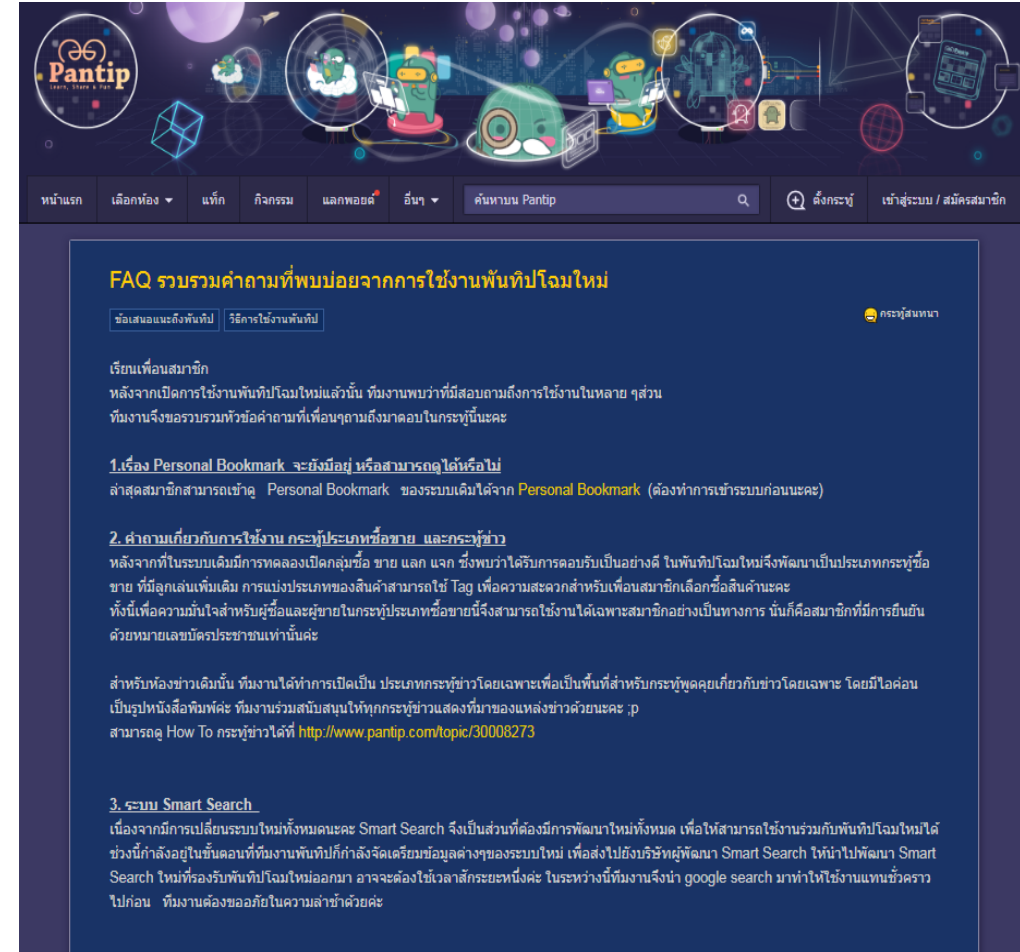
Pantip
Learn, Share & Fun

หน้าแรก เลือกห้อง แท็ก กิจกรรม แลกพอยต์ อื่นๆ ค้นหาบน Pantip ตั้งกระทู้ เข้าสู่ระบบ / สมัครสมาชิก

FAQ รวบรวมคำถามที่พบบ่อยจากการใช้งานพันทิปโฉมใหม่

ข้อเสนอแนะถึงพันทิป วิธีการใช้งานพันทิป

กระทู้สนทนา

เรียนเพื่อนสมาชิก
หลังจากเปิดการใช้งานพันทิปโฉมใหม่แล้วนั้น ทีมงานพบว่าที่มีสอบถามถึงการใช้งานในหลาย ๆส่วน
ทีมงานจึงขอรวบรวมหัวข้อคำถามที่เพื่อนๆถามถึงมาตอบในกระทู้นี้นะคะ

1.เรื่อง Personal Bookmark จะยังมีอยู่ หรือสามารถดูได้หรือไม่
ล่าสุดสมาชิกสามารถเข้าดู Personal Bookmark ของระบบเดิมได้จาก Personal Bookmark (ต้องทำการเข้าระบบก่อนนะคะ)

2. คำถามเกี่ยวกับการใช้งาน กระทู้ประเภทซื้อขาย และกระทู้ข่าว
หลังจากที่ในระบบเดิมมีการทดลองเปิดกลุ่มซื้อ ขาย แลก แจก ซึ่งพบว่าได้รับการตอบรับเป็นอย่างดี ในพันทิปโฉมใหม่จึงพัฒนาเป็นประเภทกระทู้ซื้อขาย ที่มีลูกเล่นเพิ่มเติม การแบ่งประเภทของสินค้าสามารถใช้ Tag เพื่อความสะดวกสำหรับเพื่อนสมาชิกเลือกซื้อสินค้านะคะ
ทั้งนี้เพื่อความมั่นใจสำหรับผู้ซื้อและผู้ขายในกระทู้ประเภทซื้อขายนี้จึงสามารถใช้งานได้เฉพาะสมาชิกอย่างเป็นทางการ นั่นก็คือสมาชิกที่มีการยืนยันด้วยหมายเลขบัตรประชาชนเท่านั้นค่ะ

สำหรับห้องข่าวเดิมนั้น ทีมงานได้ทำการเปิดเป็น ประเภทกระทู้ข่าวโดยเฉพาะเพื่อเป็นพื้นที่สำหรับกระทู้พูดคุยเกี่ยวกับข่าวโดยเฉพาะ โดยมีไอค่อนเป็นรูปหนังสือพิมพ์ค่ะ ทีมงานร่วมสนับสนุนให้ทุกกระทู้ข่าวแสดงที่มาของแหล่งข่าวด้วยนะคะ ;p
สามารถดู How To กระทู้ข่าวได้ที่ http://www.pantip.com/topic/30008273

3. ระบบ Smart Search
เนื่องจากมีการเปลี่ยนระบบใหม่ทั้งหมดนะคะ Smart Search จึงเป็นส่วนที่ต้องมีการพัฒนาใหม่ทั้งหมด เพื่อให้สามารถใช้งานร่วมกับพันทิปโฉมใหม่ได้ ช่วงนี้กำลังอยู่ในขั้นตอนที่ทีมงานพันทิปก็กำลังจัดเตรียมข้อมูลต่างๆของระบบใหม่ เพื่อส่งไปยังบริษัทผู้พัฒนา Smart Search ให้นำไปพัฒนา Smart Search ใหม่ที่รองรับพันทิปโฉมใหม่ออกมา อาจจะต้องใช้เวลาสักระยะหนึ่งค่ะ ในระหว่างนี้ทีมงานจึงนำ google search มาทำให้ใช้งานแทนชั่วคราวไปก่อน ทีมงานต้องขออภัยในความล่าช้าด้วยค่ะ